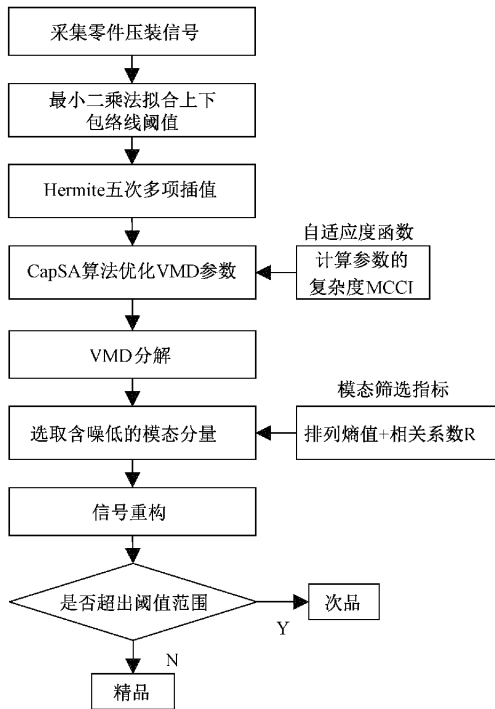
采集零件压装信号

最小二乘法拟合上下包络线阈值

Hermite五次多项插值

自适应度函数

CapSA算法优化VMD参数

计算参数的复杂度MCCI

VMD分解

模态筛选指标

选取含噪低的模态分量

排列熵值+相关系数R

信号重构

是否超出阈值范围

Y

次品

N

精品